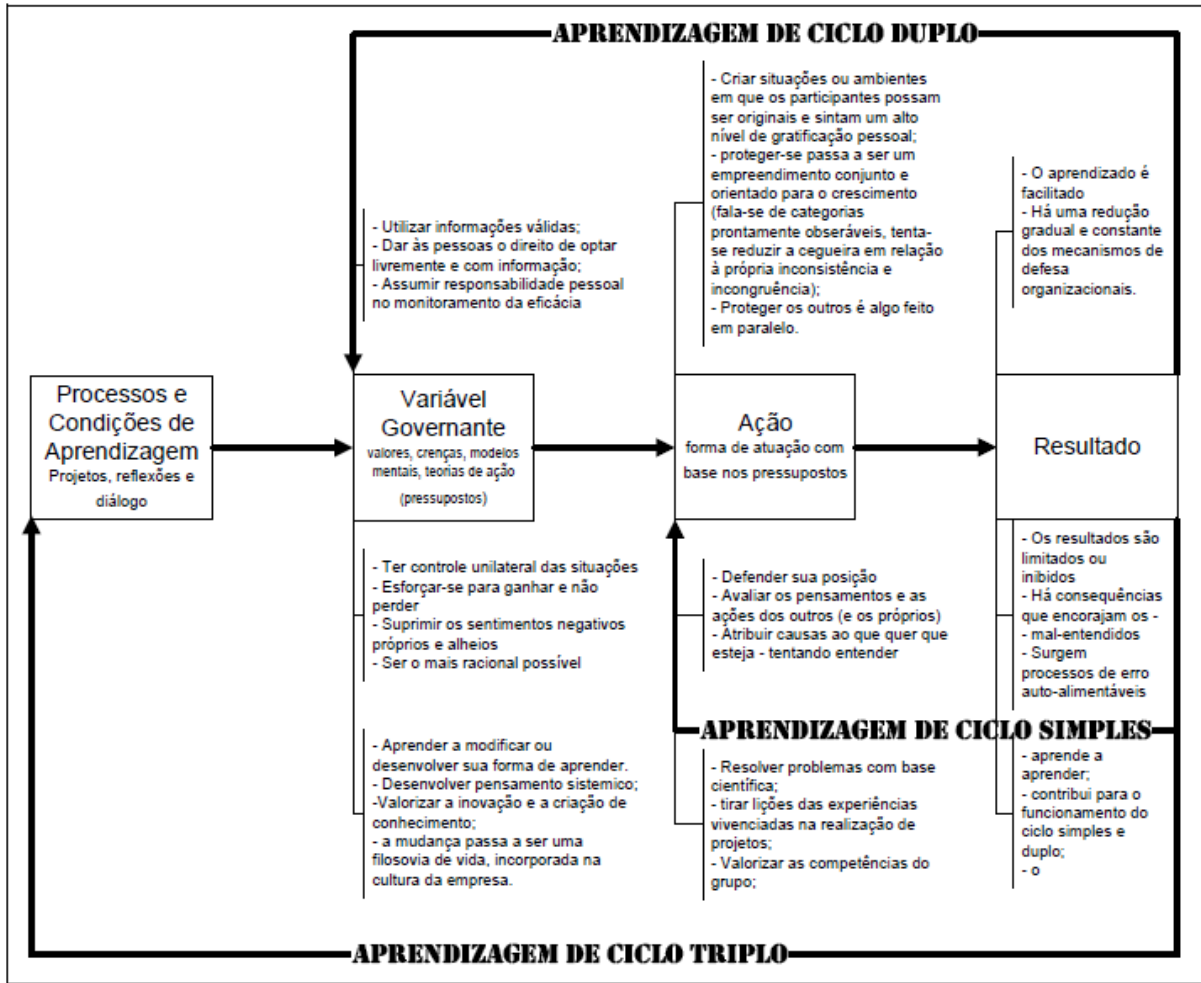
APRENDIZAGEM DE CICLO DUPLO

- Utilizar informações válidas;
- Dar às pessoas o direito de optar livremente e com informação;
- Assumir responsabilidade pessoal no monitoramento da eficácia

- Criar situações ou ambientes em que os participantes possam ser originais e sintam um alto nível de gratificação pessoal;
- proteger-se passa a ser um empreendimento conjunto e orientado para o crescimento (fala-se de categorias prontamente observáveis, tenta-se reduzir a cegueira em relação à própria inconsistência e incongruência);
- Proteger os outros é algo feito em paralelo.

- O aprendizado é facilitado
- Há uma redução gradual e constante dos mecanismos de defesa organizacionais.

Processos e Condições de Aprendizagem
Projetos, reflexões e diálogo

Variável Governante
valores, crenças, modelos mentais, teorias de ação
(pressupostos)

Ação
forma de atuação com base nos pressupostos

Resultado

- Ter controle unilateral das situações
- Esforçar-se para ganhar e não perder
- Suprimir os sentimentos negativos próprios e alheios
- Ser o mais racional possível

- Defender sua posição
- Avaliar os pensamentos e as ações dos outros (e os próprios)
- Atribuir causas ao que quer que esteja - tentando entender

- Os resultados são limitados ou inibidos
- Há consequências que encorajam os -
- mal-entendidos
- Surgem processos de erro auto-alimentáveis

APRENDIZAGEM DE CICLO SIMPLES

- Aprender a modificar ou desenvolver sua forma de aprender.
- Desenvolver pensamento sistemico;
-Valorizar a inovação e a criação de conhecimento;
- a mudança passa a ser uma filosovia de vida, incorporada na cultura da empresa.

- Resolver problemas com base científica;
- tirar lições das experiências vivenciadas na realização de projetos;
- Valorizar as competências do grupo;

- aprende a aprender;
- contribui para o funcionamento do ciclo simples e duplo;
- o

APRENDIZAGEM DE CICLO TRIPLO